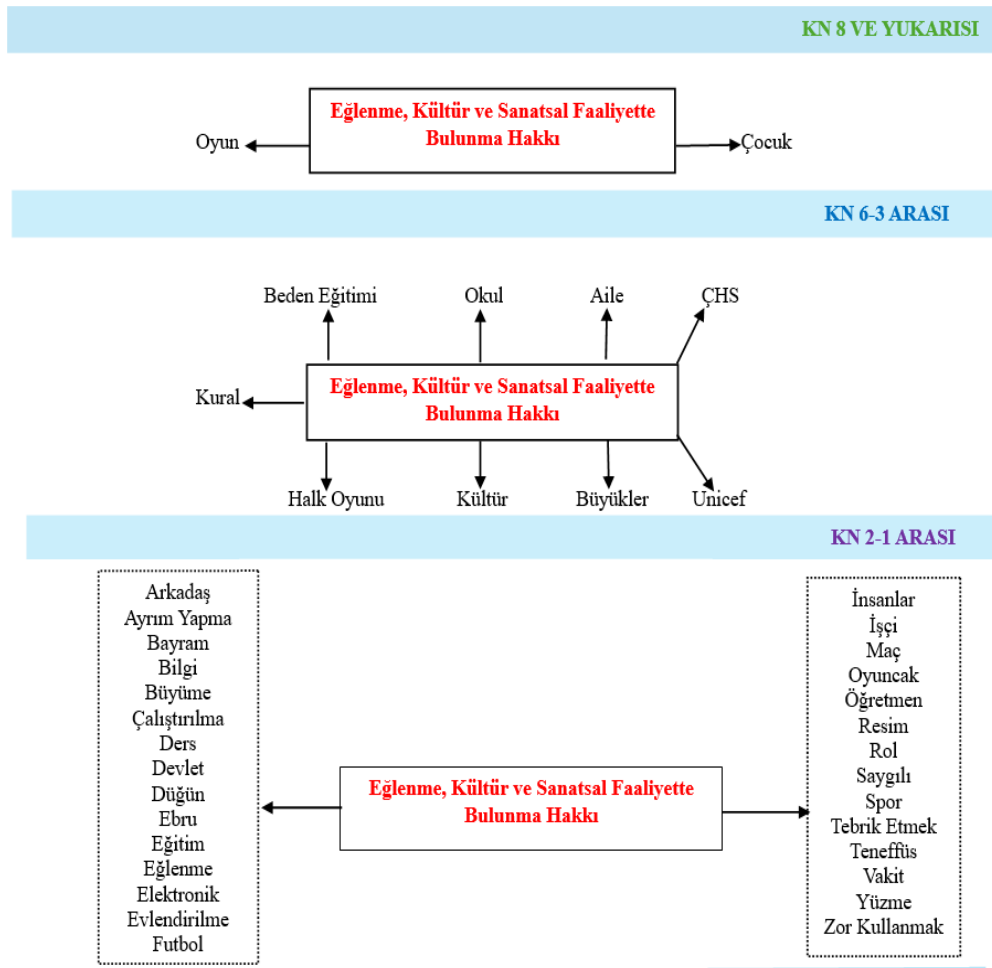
KN 8 VE YUKARISI

Oyun

Eğlenme, Kültür ve Sanatsal Faaliyette Bulunma Hakkı

Çocuk

KN 6-3 ARASI

Beden Eğitimi

Okul

Aile

ÇHS

Kural

Eğlenme, Kültür ve Sanatsal Faaliyette Bulunma Hakkı

Halk Oyunu

Kültür

Büyükler

Unicef

KN 2-1 ARASI

Arkadaş
Ayrım Yapma
Bayram
Bilgi
Büyüme
Çalıştırılma
Ders
Devlet
Düğün
Ebru
Eğitim
Eğlenme
Elektronik
Evlendirilme
Futbol

Eğlenme, Kültür ve Sanatsal Faaliyette Bulunma Hakkı

İnsanlar
İşçi
Maç
Oyuncak
Öğretmen
Resim
Rol
Saygılı
Spor
Tebrik Etmek
Teneffüs
Vakit
Yüzme
Zor Kullanmak